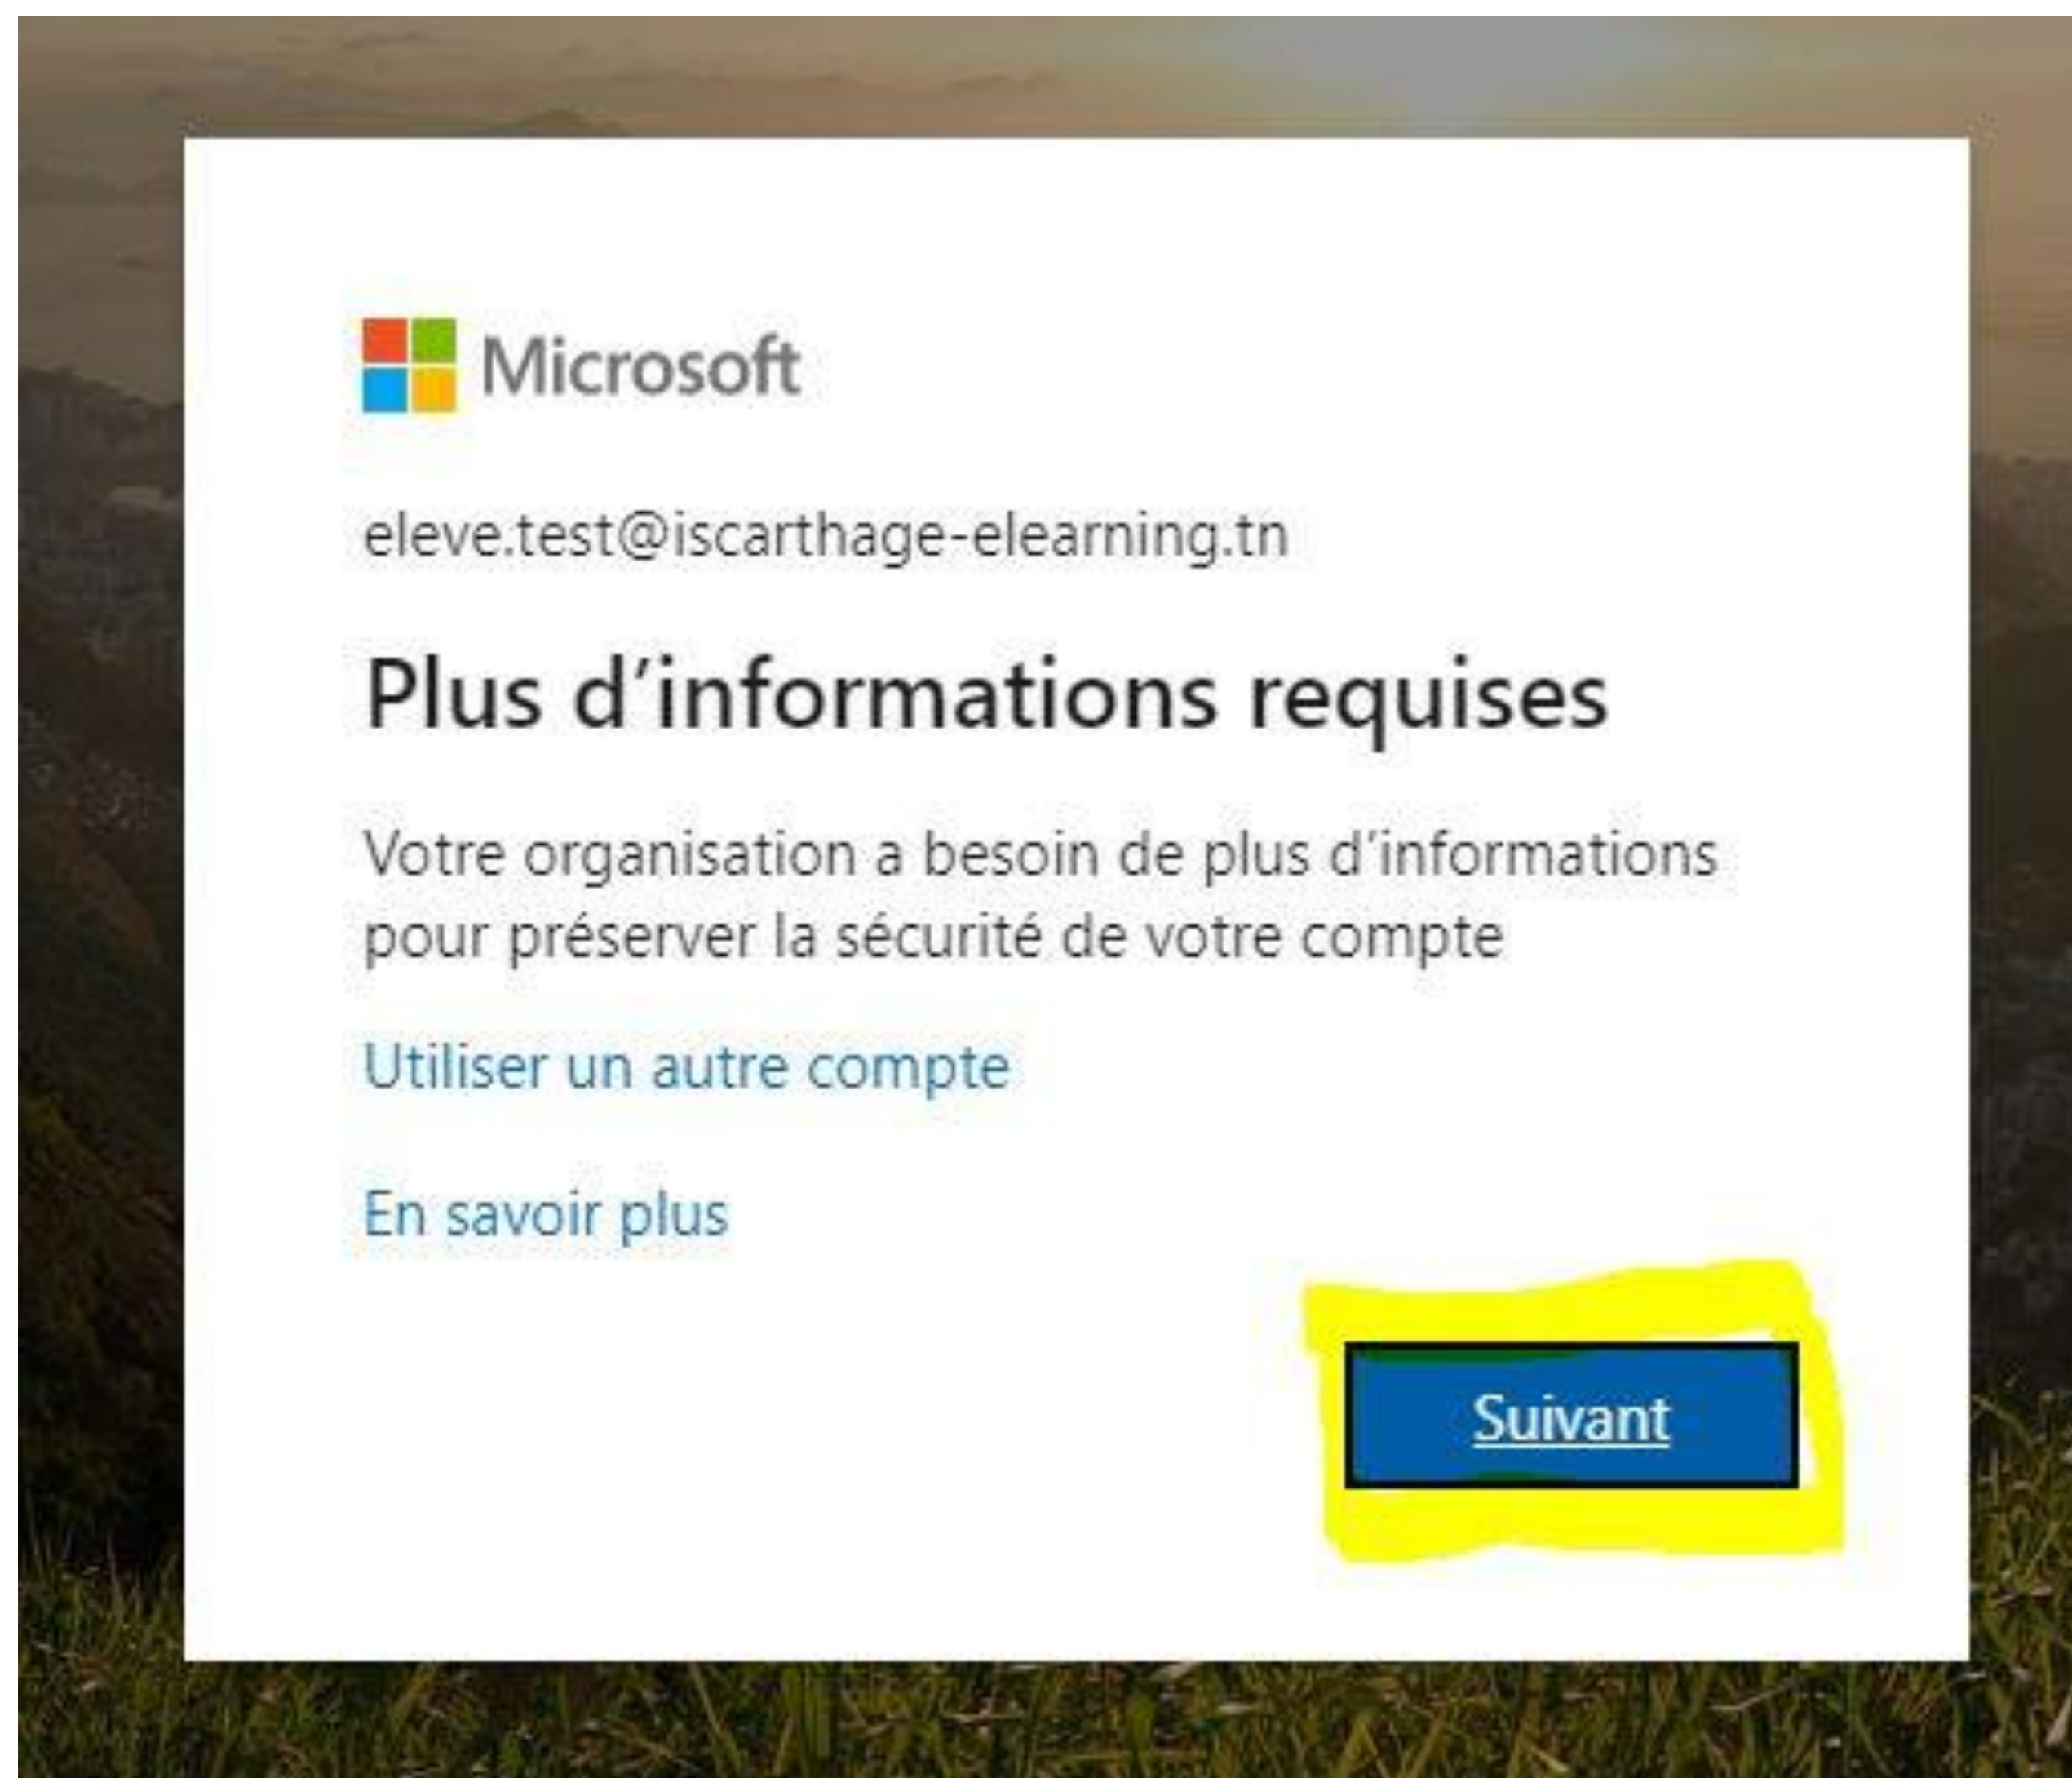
Microsoft

eleve.test@iscarthage-elearning.tn

Plus d'informations requises

Votre organisation a besoin de plus d'informations pour préserver la sécurité de votre compte

Utiliser un autre compte

En savoir plus

Suivant